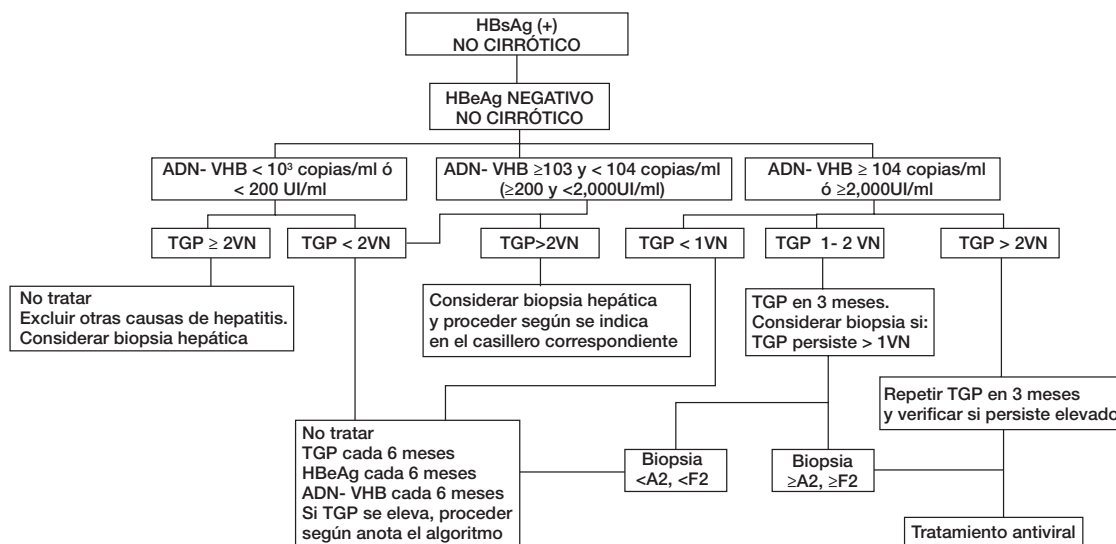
HBsAg (+)
NO CIRRÓTICO

HBeAg NEGATIVO
NO CIRRÓTICO

ADN- VHB < $10^3$ copias/ml ó < 200 UI/ml

ADN- VHB ≥103 y < 104 copias/ml (≥200 y <2,000UI/ml)

ADN- VHB ≥ 104 copias/ml ó ≥2,000UI/ml

TGP ≥ 2VN

TGP < 2VN

TGP>2VN

TGP < 1VN

TGP 1- 2 VN

TGP > 2VN

No tratar
Excluir otras causas de hepatitis.
Considerar biopsia hepática

Considerar biopsia hepática y proceder según se indica en el casillero correspondiente

TGP en 3 meses.
Considerar biopsia si:
TGP persiste > 1VN

Repetir TGP en 3 meses y verificar si persiste elevado

No tratar
TGP cada 6 meses
HBeAg cada 6 meses
ADN- VHB cada 6 meses
Si TGP se eleva, proceder según anota el algoritmo

Biopsia
<A2, <F2

Biopsia
≥A2, ≥F2

Tratamiento antiviral